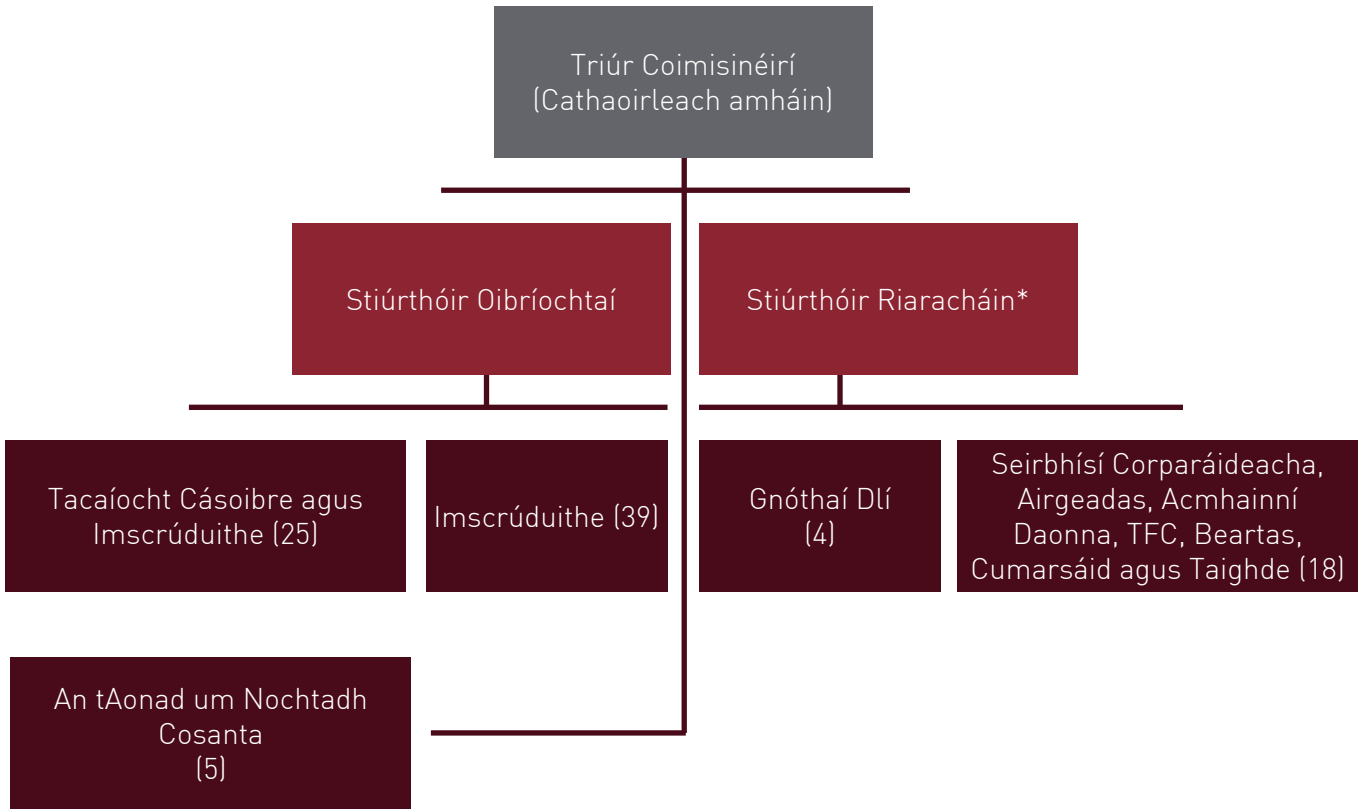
Triúr Coimisinéirí
(Cathaoirleach amháin)

Stiúrthóir Oibríochtaí

Stiúrthóir Riaracháin*

Tacaíocht Cásoibre agus Imscrúduithe (25)

Imscrúduithe (39)

Gnóthaí Dlí
(4)

Seirbhísí Corparáideacha, Airgeadas, Acmhainní Daonna, TFC, Beartas, Cumarsáid agus Taighde (18)

An tAonad um Nochtadh Cosanta
(5)